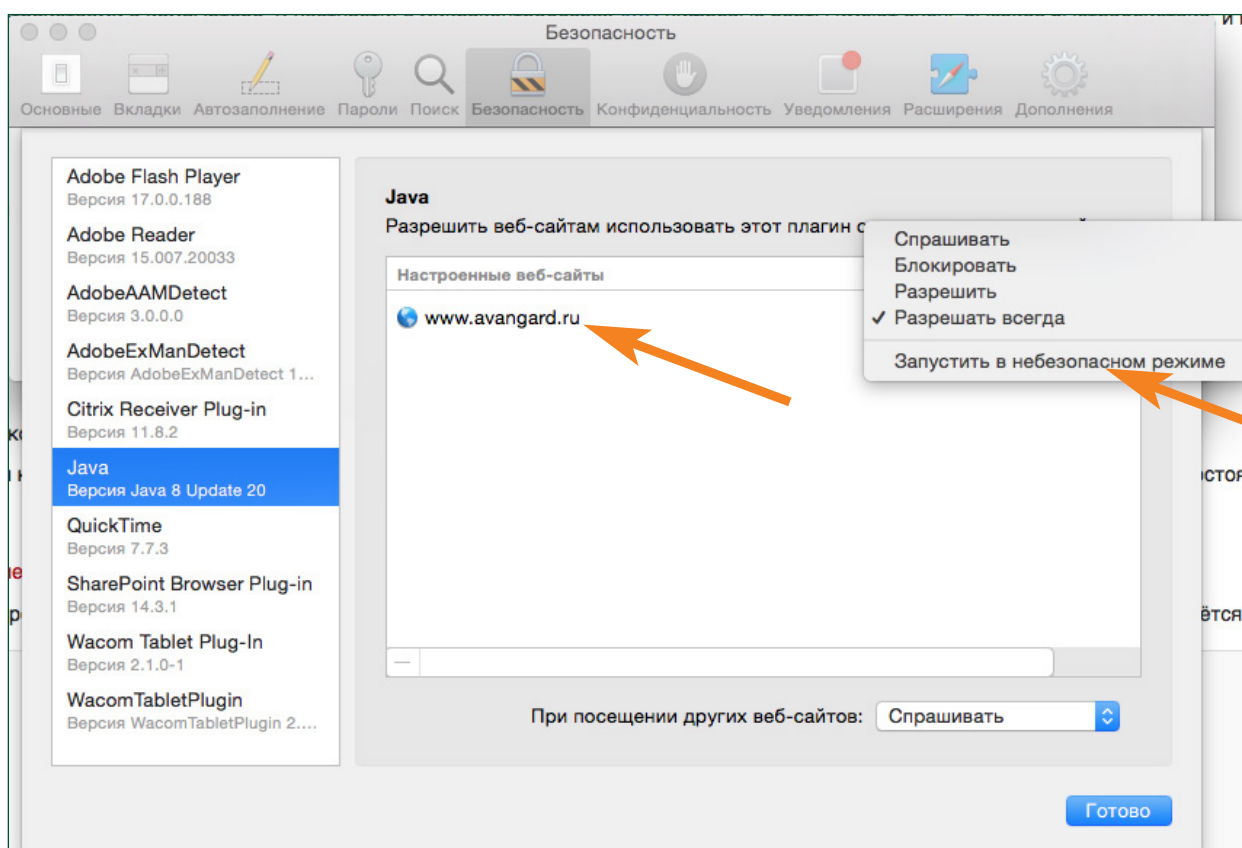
Безопасность

Основные Вкладки Автозаполнение Пароли Поиск Безопасность Конфиденциальность Уведомления Расширения Дополнения

Adobe Flash Player
Версия 17.0.0.188
Adobe Reader
Версия 15.007.20033
AdobeAAMDetect
Версия 3.0.0.0
AdobeExManDetect
Версия AdobeExManDetect 1...
Citrix Receiver Plug-in
Версия 11.8.2
Java
Версия Java 8 Update 20
QuickTime
Версия 7.7.3
SharePoint Browser Plug-in
Версия 14.3.1
Wacom Tablet Plug-In
Версия 2.1.0-1
WacomTabletPlugin
Версия WacomTabletPlugin 2....

Java
Разрешить веб-сайтам использовать этот плагин с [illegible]

Настроенные веб-сайты
www.avangard.ru

Спрашивать
Блокировать
Разрешить
✓ Разрешать всегда
Запустить в небезопасном режиме

При посещении других веб-сайтов: Спрашивать

Готово